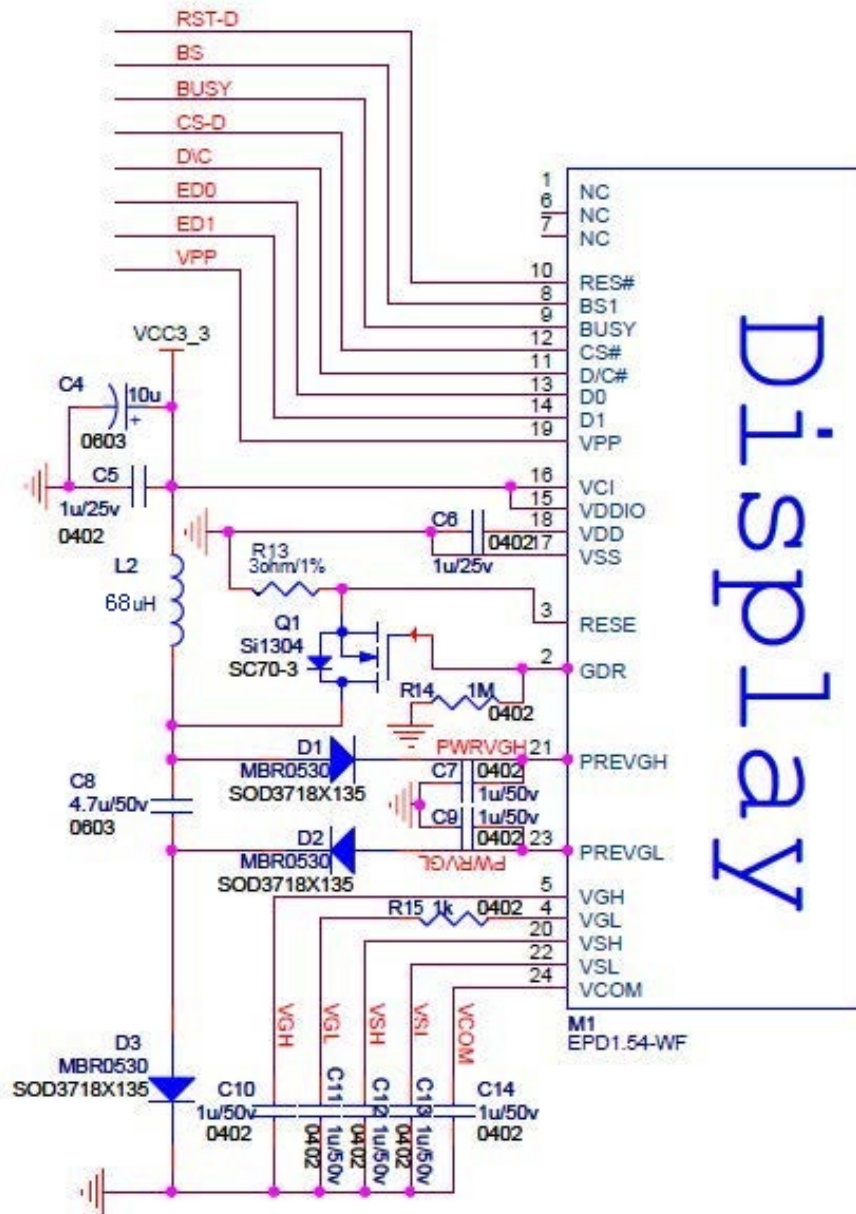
RST-D
BS
BUSY
CS-D
D\C
ED0
ED1
VPP

1 NC
6 NC
7 NC
10 RES#
8 BS1
9 BUSY
12 CS#
11 D/C#
13 D0
14 D1
19 VPP
16 VCI
15 VDDIO
18 VDD
17 VSS
3 RESE
2 GDR
21 PREVGH
23 PREVGL
5 VGH
4 VGL
20 VSH
22 VSL
24 VCOM

Display

M1
EPD1.54-WF

VCC3_3
C4 10u 0603 +
C5 1u/25v 0402
C6 0402 1u/25v
L2 68uH
R13 3ohm/1%
Q1 Si1304 SC70-3
R14 1M 0402
D1 MBR0530 SOD3718X135
PWRVGH
C7 0402 1u/50v
C9 1u/50v 0402
C8 4.7u/50v 0603
D2 MBR0530 SOD3718X135
PWRVGL
R15 1k 0402
VGH
VGL
VSH
VSL
VCOM
D3 MBR0530 SOD3718X135
C10 1u/50v 0402
C11 1u/50v 0402
C12 1u/50v 0402
C13 1u/50v 0402
C14 1u/50v 0402